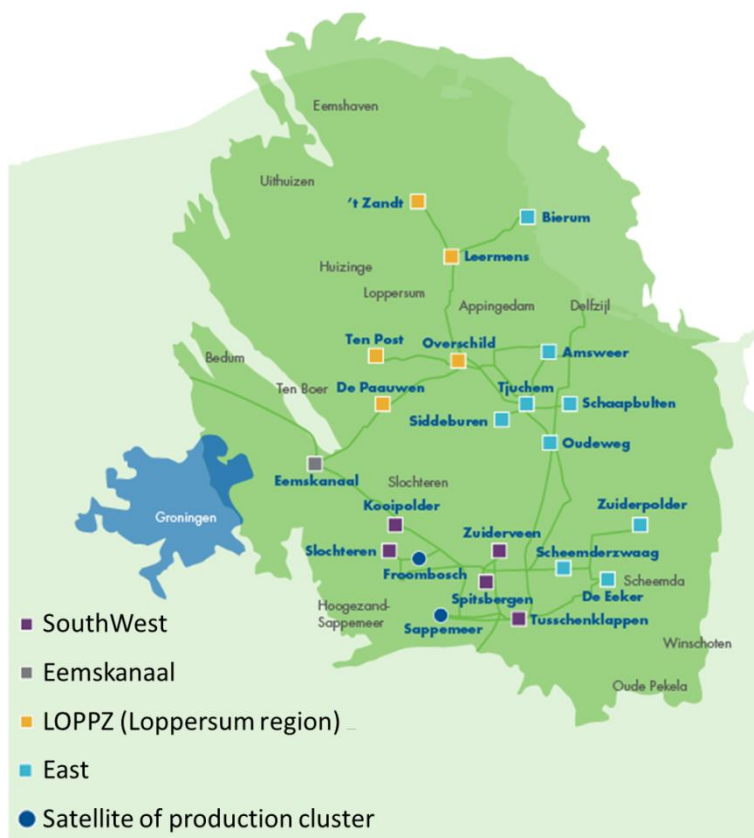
Eemshaven

Uithuizen

't Zandt

Bierum

Leermens

Huizinge

Loppersum

Appingedam

Delfzijl

Ten Post

Overschild

Amsweer

Bedum

Ten Boer

De Paauwen

Tjuchem

Schaapbulten

Siddeburen

Oudeweg

Groningen

Eemskanaal

Slochteren

Kooipolder

Zuiderpolder

Slochteren

Zuiderveen

Froombosch

Scheemderzwaag

Scheemda

Hoogezand-Sappemeer

Spitsbergen

De Eeker

Sappemeer

Tusschenklappen

Winschoten

Oude Pekela

SouthWest

Eemskanaal

LOPPZ (Loppersum region)

East

Satellite of production cluster